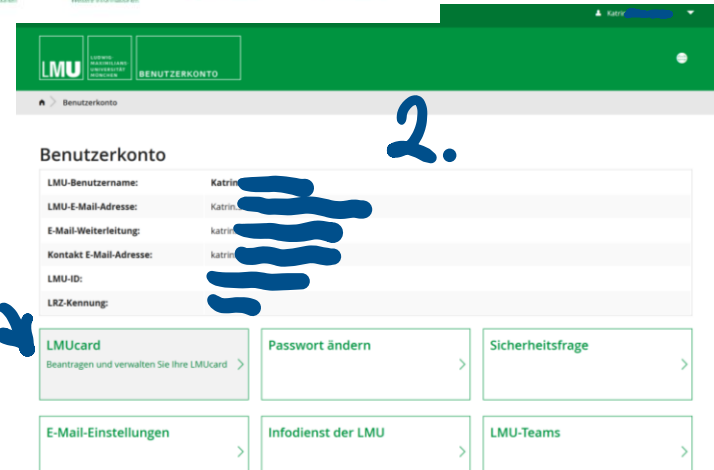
Katrin

LMU LUDWIG-MAXIMILIANS-UNIVERSITÄT MÜNCHEN BENUTZERKONTO

Benutzerkonto

2.

Benutzerkonto

| | |
|---|---|
| LMU-Benutzername: | Katrin |
| LMU-E-Mail-Adresse: | Katrin. |
| E-Mail-Weiterleitung: | katrin |
| Kontakt E-Mail-Adresse: | katrin |
| LMU-ID: | |
| LRZ-Kennung: | |

LMUcard
Beantragen und verwalten Sie Ihre LMUcard

Passwort ändern

Sicherheitsfrage

E-Mail-Einstellungen

Infodienst der LMU

LMU-Teams